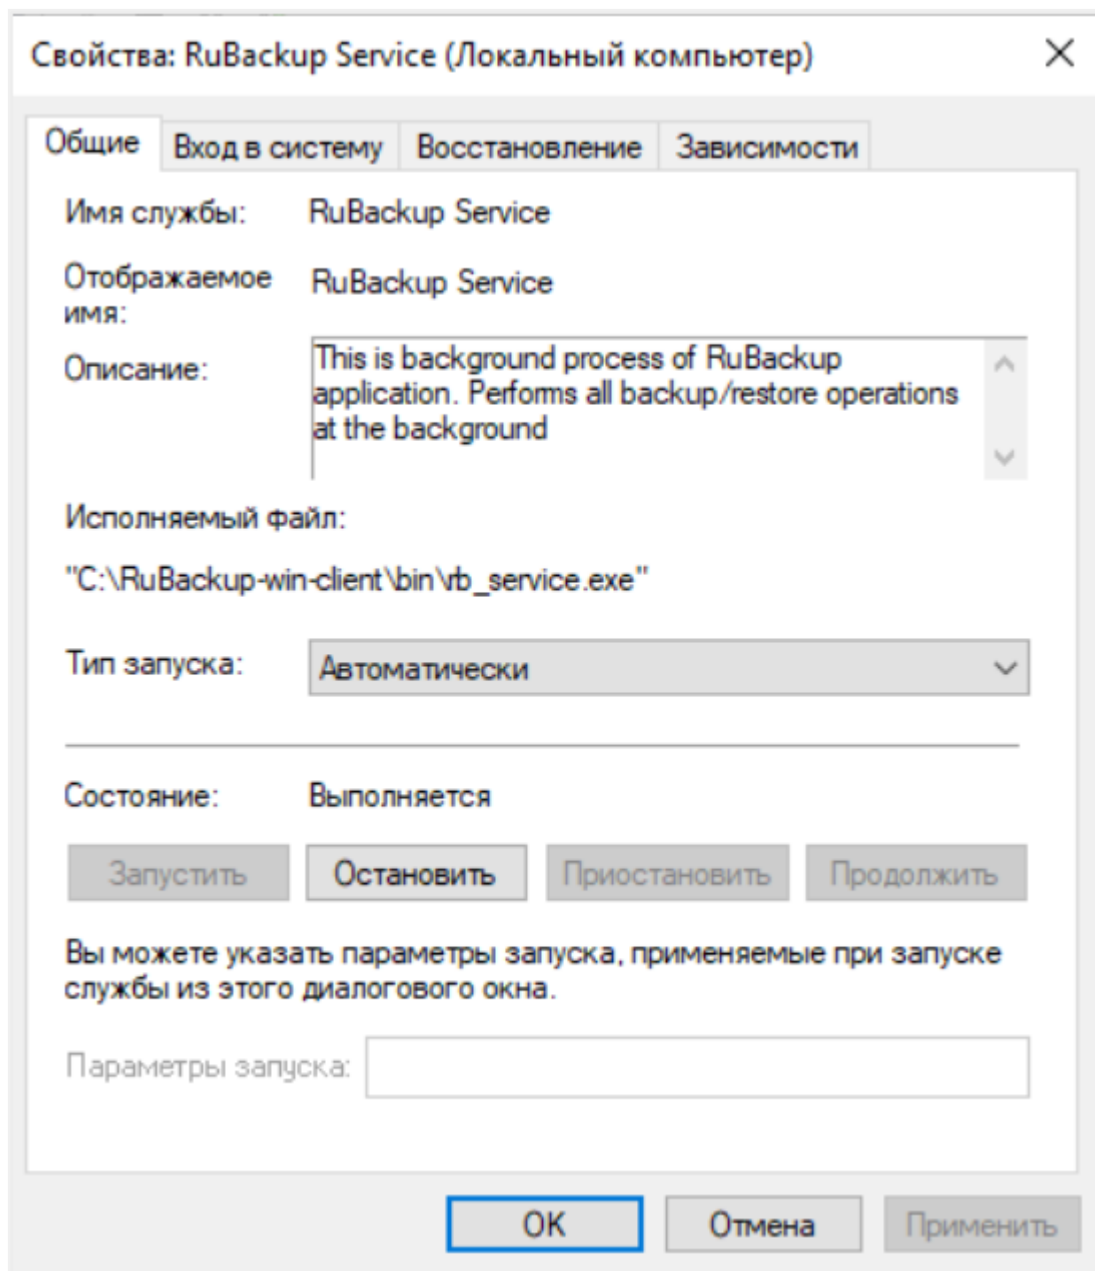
Свойства: RuBackup Service (Локальный компьютер)

Общие | Вход в систему | Восстановление | Зависимости

Имя службы: RuBackup Service

Отображаемое имя: RuBackup Service

Описание: This is background process of RuBackup application. Perfoms all backup/restore operations at the background

Исполняемый файл:

"C:\RuBackup-win-client\bin\rb_service.exe"

Тип запуска: Автоматически

Состояние: Выполняется

Запустить | Остановить | Приостановить | Продолжить

Вы можете указать параметры запуска, применяемые при запуске службы из этого диалогового окна.

Параметры запуска:

OK | Отмена | Применить